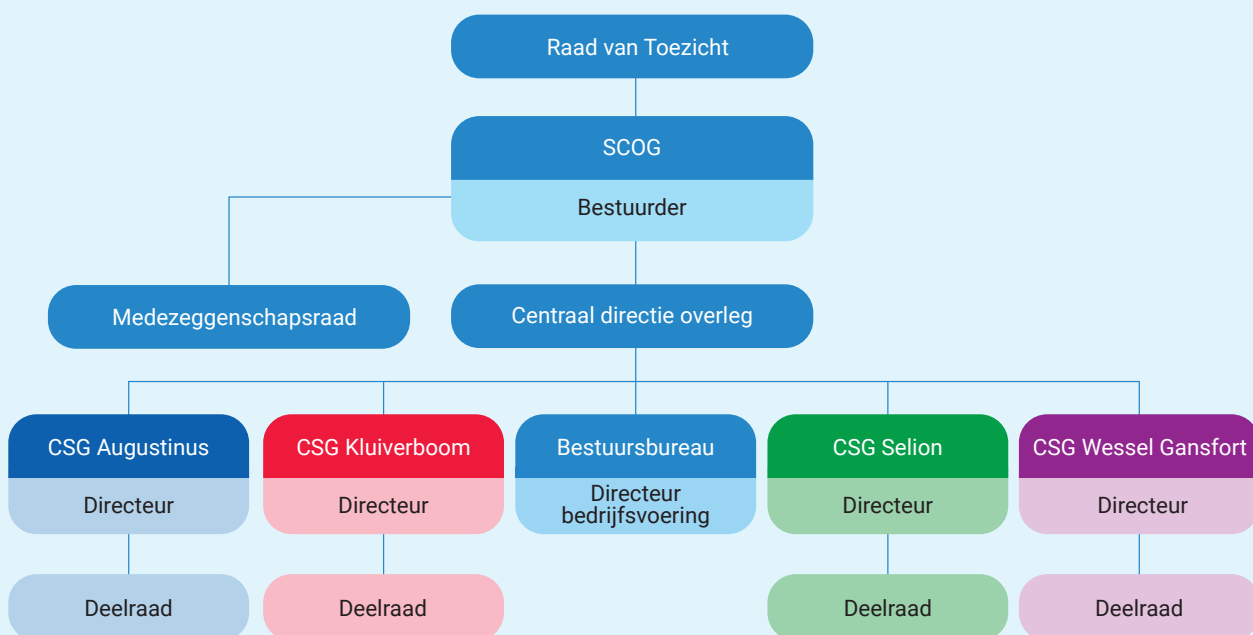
Raad van Toezicht

SCOG

Bestuurder

Medezeggenschapsraad

Centraal directie overleg

CSG Augustinus

Directeur

Deelraad

CSG Kluiverboom

Directeur

Deelraad

Bestuursbureau

Directeur bedrijfsvoering

CSG Selion

Directeur

Deelraad

CSG Wessel Gansfort

Directeur

Deelraad